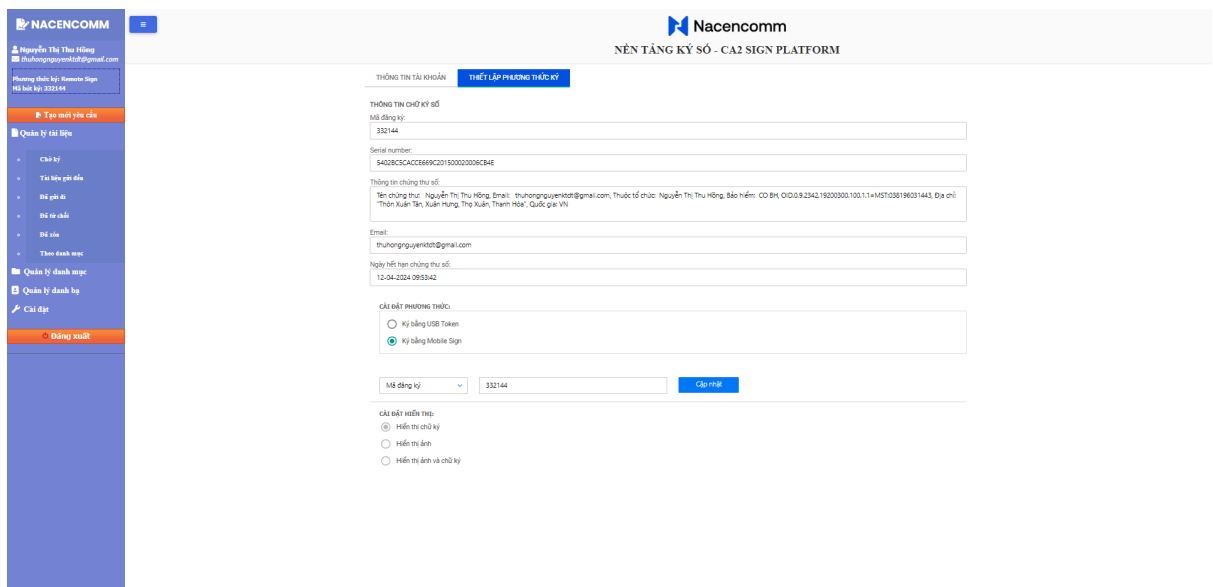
NACENCOMM

Nguyễn Thị Thu Hồng
thuhongnguyenktdt@gmail.com

Phương thức ký: Remote Sign
Mã bút ký: 332144

Tạo mới yêu cầu

Quản lý tài liệu

Chờ ký
Tài liệu gửi đến
Đã gửi đi
Đã từ chối
Đã xóa
Theo danh mục

Quản lý danh mục
Quản lý danh bạ
Cài đặt

Đăng xuất

≡

Nacencomm

NỀN TẢNG KÝ SỐ - CA2 SIGN PLATFORM

THÔNG TIN TÀI KHOẢN | THIẾT LẬP PHƯƠNG THỨC KÝ

THÔNG TIN CHỮ KÝ SỐ

Mã đăng ký:
332144

Serial number:
5402BC5CACCE669C201500020006CB4E

Thông tin chứng thư số:
Tên chứng thư: Nguyễn Thị Thu Hồng, Email: thuhongnguyenktdt@gmail.com, Thuộc tổ chức: Nguyễn Thị Thu Hồng, Bảo hiểm: CO BH, OID.0.9.2342.19200300.100.1.1=MST:038196031443, Địa chỉ: "Thôn Xuân Tân, Xuân Hưng, Thọ Xuân, Thanh Hóa", Quốc gia: VN

Email:
thuhongnguyenktdt@gmail.com

Ngày hết hạn chứng thư số:
12-04-2024 09:53:42

CÀI ĐẶT PHƯƠNG THỨC:
Ký bằng USB Token
Ký bằng Mobile Sign

Mã đăng ký
332144
Cập nhật

CÀI ĐẶT HIỂN THỊ:
Hiển thị chữ ký
Hiển thị ảnh
Hiển thị ảnh và chữ ký